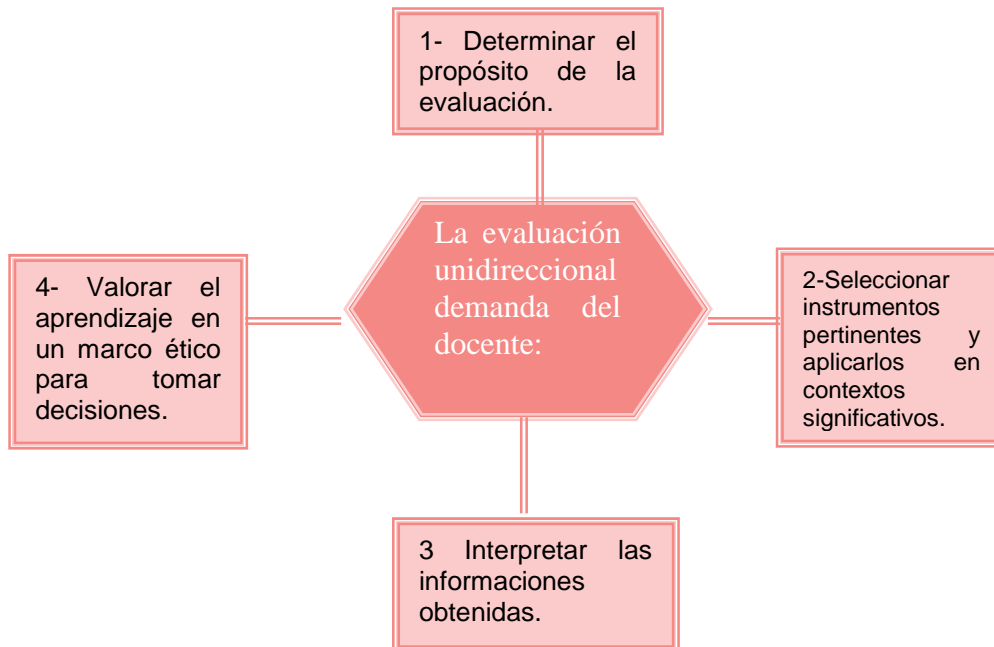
1- Determinar el propósito de la evaluación.

La evaluación unidireccional demanda del docente:

4- Valorar el aprendizaje en un marco ético para tomar decisiones.

2-Seleccionar instrumentos pertinentes y aplicarlos en contextos significativos.

3 Interpretar las informaciones obtenidas.